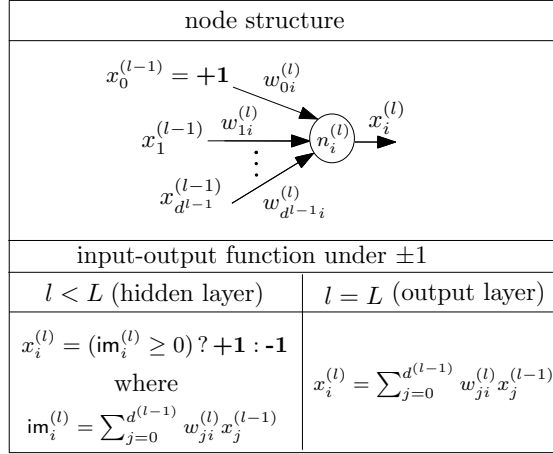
node structure

$x_0^{(l-1)} = \mathbf{+1}$ $w_{0i}^{(l)}$

$x_1^{(l-1)}$ $w_{1i}^{(l)}$

$n_i^{(l)}$ $x_i^{(l)}$

$\vdots$

$x_{d^{l-1}}^{(l-1)}$ $w_{d^{l-1}i}^{(l)}$

input-output function under $\pm1$

| $l < L$ (hidden layer) | $l = L$ (output layer) |
|---|---|
| $x_i^{(l)} = (\mathsf{im}_i^{(l)} \geq 0)\,?\,\mathbf{+1} : \mathbf{-1}$ where $\mathsf{im}_i^{(l)} = \sum_{j=0}^{d^{(l-1)}} w_{ji}^{(l)} x_j^{(l-1)}$ | $x_i^{(l)} = \sum_{j=0}^{d^{(l-1)}} w_{ji}^{(l)} x_j^{(l-1)}$ |